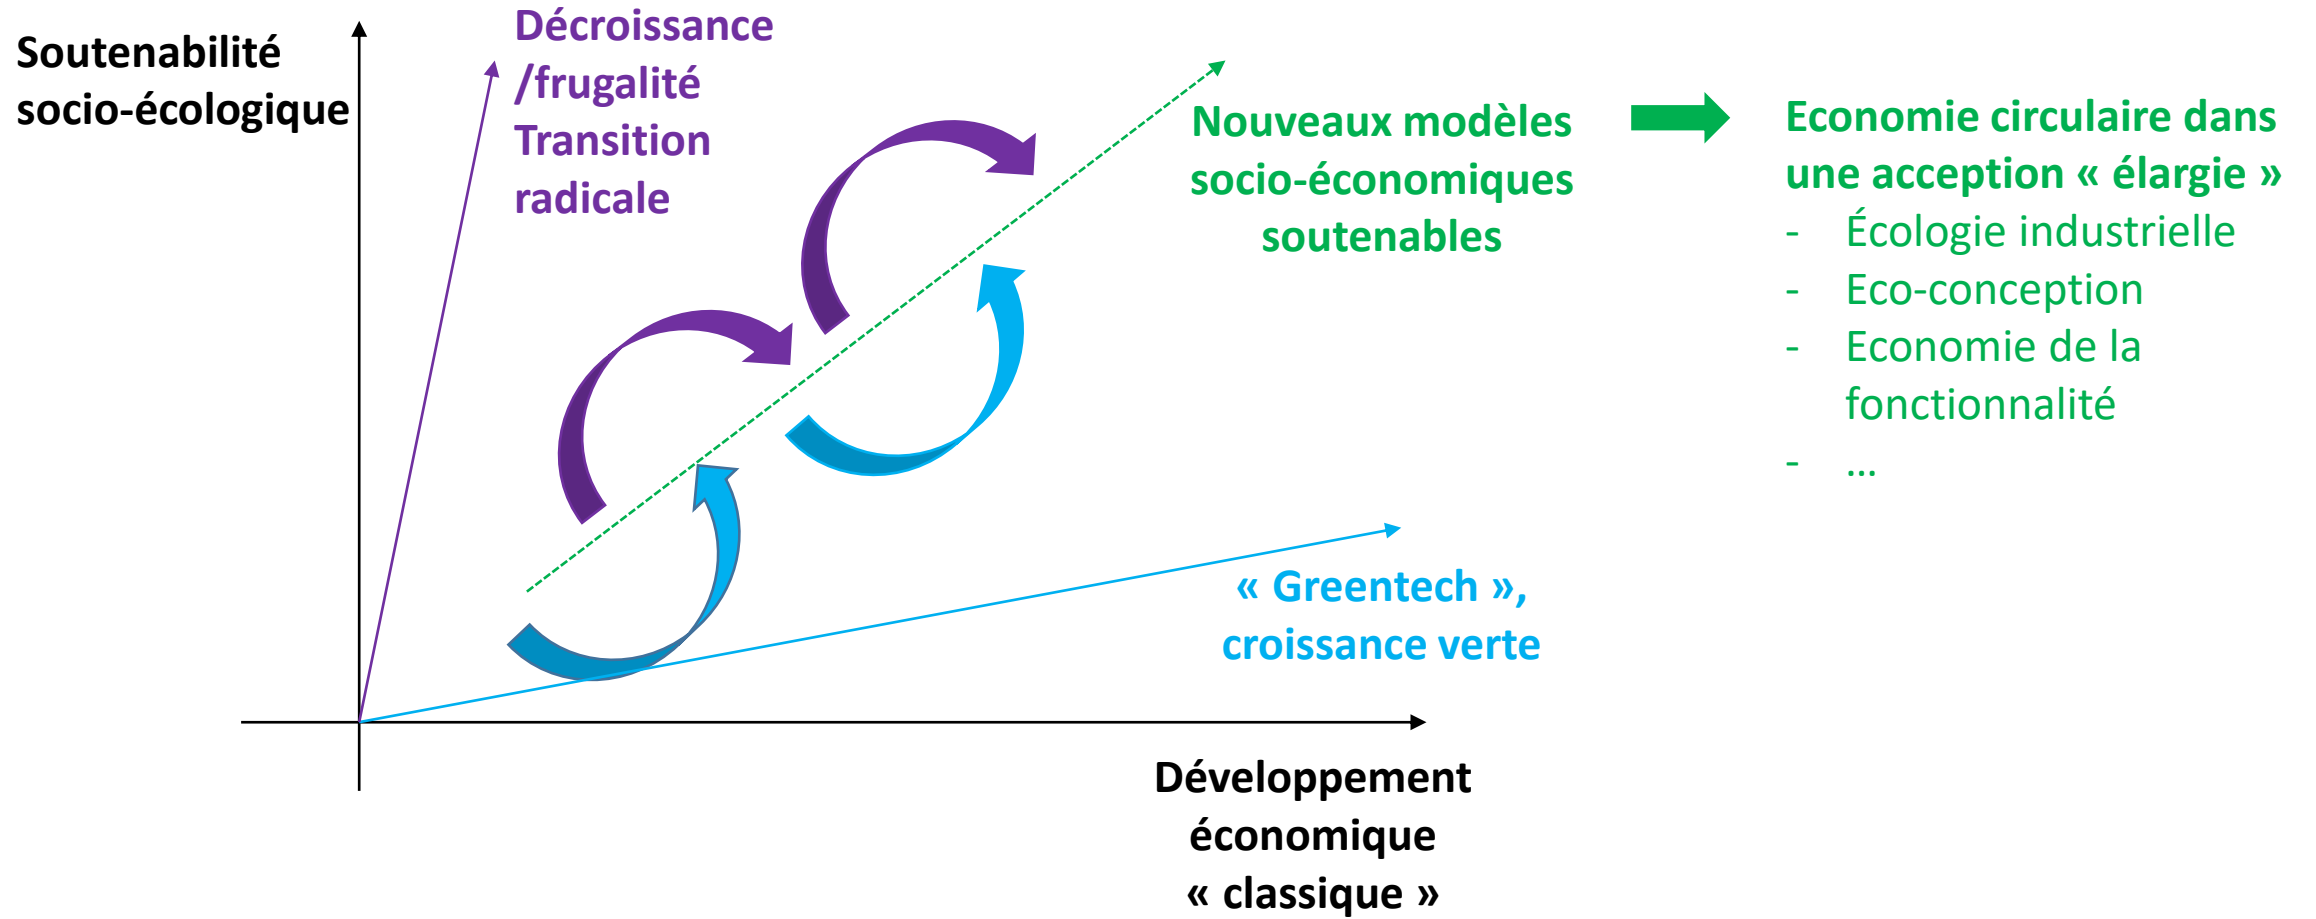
Soutenabilité socio-écologique

Décroissance /frugalité Transition radicale

Nouveaux modèles socio-économiques soutenables

Economie circulaire dans une acception « élargie »
- Écologie industrielle
- Eco-conception
- Economie de la fonctionnalité
- …

« Greentech », croissance verte

Développement économique « classique »